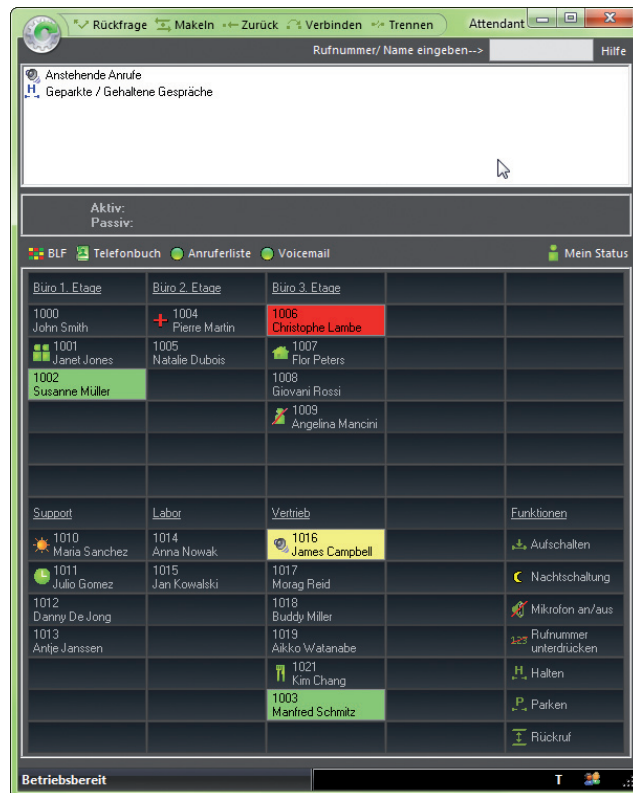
Rückfrage Makeln Zurück Verbinden Trennen Attendant

Rufnummer/ Name eingeben--> Hilfe

Anstehende Anrufe
Geparkte / Gehaltene Gespräche

Aktiv:
Passiv:

BLF Telefonbuch Anruferliste Voicemail Mein Status

| Büro 1. Etage | Büro 2. Etage | Büro 3. Etage | | |
|---|---|---|---|---|
| 1000 John Smith | 1004 Pierre Martin | 1006 Christophe Lambe | | |
| 1001 Janet Jones | 1005 Natalie Dubois | 1007 Flor Peters | | |
| 1002 Susanne Müller | | 1008 Giovani Rossi | | |
| | | 1009 Angelina Mancini | | |
| | | | | |
| | | | | |
| Support | Labor | Vertrieb | | Funktionen |
| 1010 Maria Sanchez | 1014 Anna Nowak | 1016 James Campbell | | Aufschalten |
| 1011 Julio Gomez | 1015 Jan Kowalski | 1017 Morag Reid | | Nachtschaltung |
| 1012 Danny De Jong | | 1018 Buddy Miller | | Mikrofon an/aus |
| 1013 Antje Janssen | | 1019 Aikko Watanabe | | Rufnummer unterdrücken |
| | | 1021 Kim Chang | | Halten |
| | | 1003 Manfred Schmitz | | Parken |
| | | | | Rückruf |

Betriebsbereit